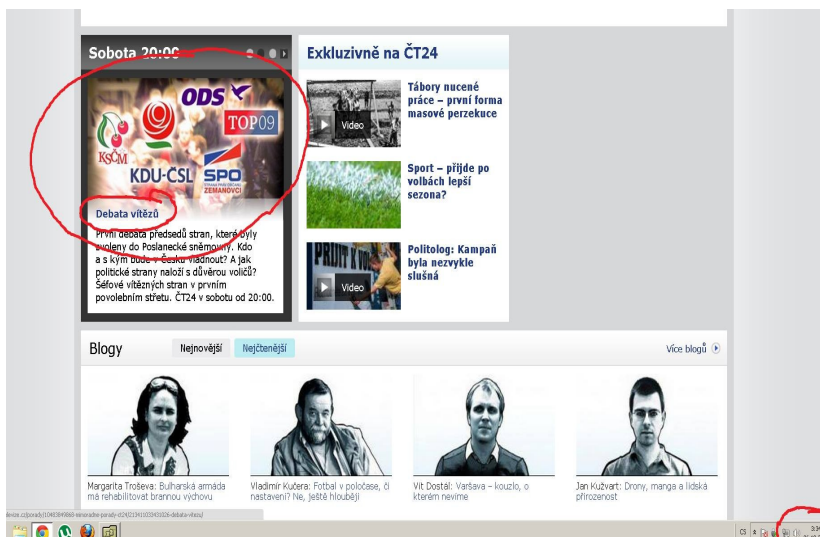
Sobota 20:00

ODS

TOP09

KSČM

KDU-ČSL

SPO
STRANA PRÁV OBČANŮ
ZEMANOVCI

Debata vítězů

První debata předsedů stran, které byly zvoleny do Poslanecké sněmovny. Kdo a s kým bude v Česku vládnout? A jak politické strany naloží s důvěrou voličů? Šéfové vítězných stran v prvním povolebním střetu. ČT24 v sobotu od 20:00.

Exkluzivně na ČT24

Video

Tábory nucené práce – první forma masové perzekuce

Sport – přijde po volbách lepší sezona?

Video

Politolog: Kampaň byla nezvykle slušná

Blogy

Nejnovější

Nejčtenější

Více blogů

Margarita Troševa: Bulharská armáda má rehabilitovat brannou výchovu

Vladimír Kučera: Fotbal v poločase, či nastavení? Ne, ještě hlouběji

Vít Dostál: Varšava – kouzlo, o kterém nevíme

Jan Kužvart: Drony, manga a lidská přirozenost

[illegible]levize.cz/porady/10483849868-mimoradne-porady-ct24/213411033431026-debata-vitezu/

CS

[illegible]